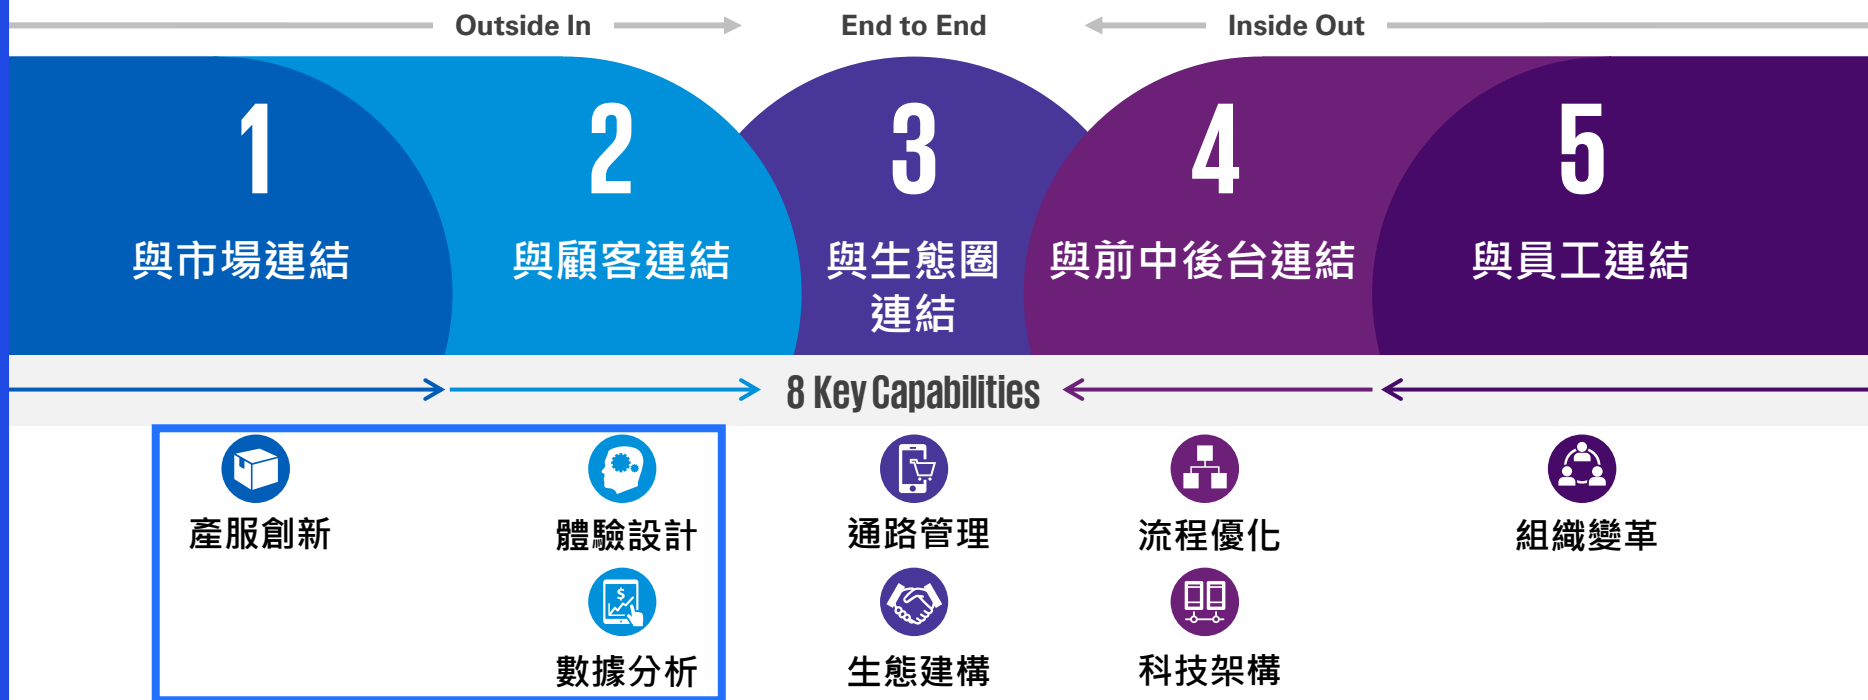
Outside In

End to End

Inside Out

1
與市場連結

2
與顧客連結

3
與生態圈連結

4
與前中後台連結

5
與員工連結

8 Key Capabilities

產服創新

體驗設計

數據分析

通路管理

生態建構

流程優化

科技架構

組織變革